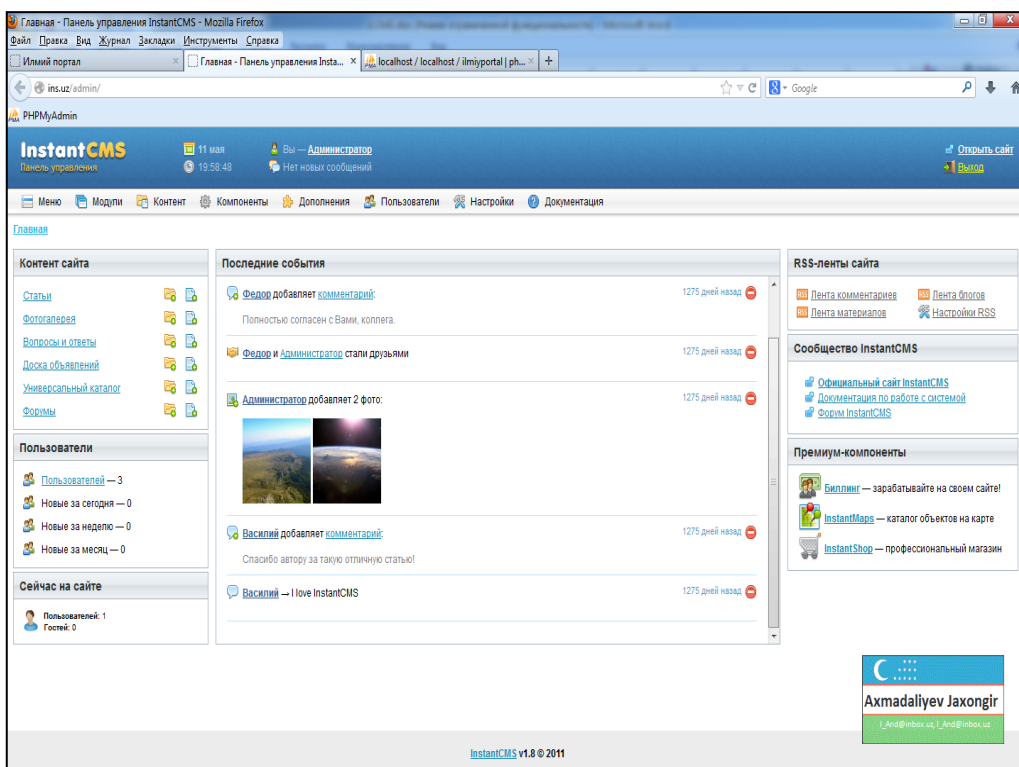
Главная - Панель управления InstantCMS - Mozilla Firefox

Файл Правка Вид Журнал Закладки Инструменты Справка

Илмий портал ×
Главная - Панель управления Insta... ×
localhost / localhost / ilmiyportal | ph... ×
+

ins.uz/admin/

Google

PHPMyAdmin

InstantCMS
Панель управления

11 мая
19:58:48

Вы — Администратор
Нет новых сообщений

Открыть сайт
Выход

Меню Модули Контент Компоненты Дополнения Пользователи Настройки Документация

Главная

Контент сайта

Статьи
Фотогалерея
Вопросы и ответы
Доска объявлений
Универсальный каталог
Форумы

Пользователи

Пользователей — 3
Новые за сегодня — 0
Новые за неделю — 0
Новые за месяц — 0

Сейчас на сайте

Пользователей: 1
Гостей: 0

Последние события

Федор добавляет комментарий:
1275 дней назад
Полностью согласен с Вами, коллега.

Федор и Администратор стали друзьями
1275 дней назад

Администратор добавляет 2 фото:
1275 дней назад

Василий добавляет комментарий:
1275 дней назад
Спасибо автору за такую отличную статью!

Василий → I love InstantCMS
1275 дней назад

RSS-ленты сайта

Лента комментариев
Лента блогов
Лента материалов
Настройки RSS

Сообщество InstantCMS

Официальный сайт InstantCMS
Документация по работе с системой
Форум InstantCMS

Премиум-компоненты

Биллинг — зарабатывайте на своем сайте!
InstantMaps — каталог объектов на карте
InstantShop — профессиональный магазин

Axmadaliyev Jaxongir
I_And@inbox.uz, I_And@inbox.uz

InstantCMS v1.8 © 2011